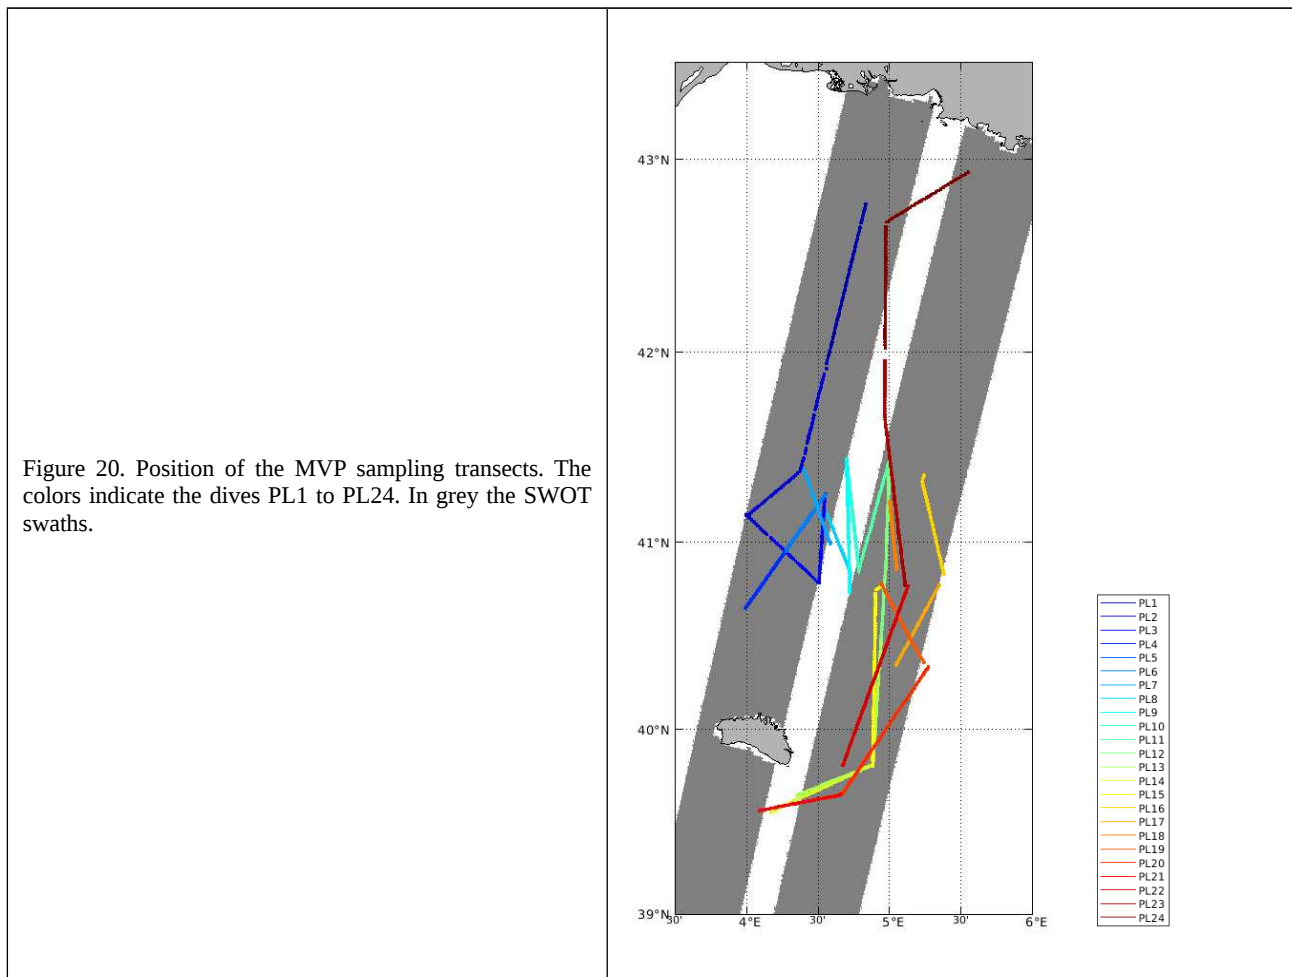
Figure 20. Position of the MVP sampling transects. The colors indicate the dives PL1 to PL24. In grey the SWOT swaths.

43°N
42°N
41°N
40°N
39°N
30'
4°E
30'
5°E
30'
6°E

PL1
PL2
PL3
PL4
PL5
PL6
PL7
PL8
PL9
PL10
PL11
PL12
PL13
PL14
PL15
PL16
PL17
PL18
PL19
PL20
PL21
PL22
PL23
PL24